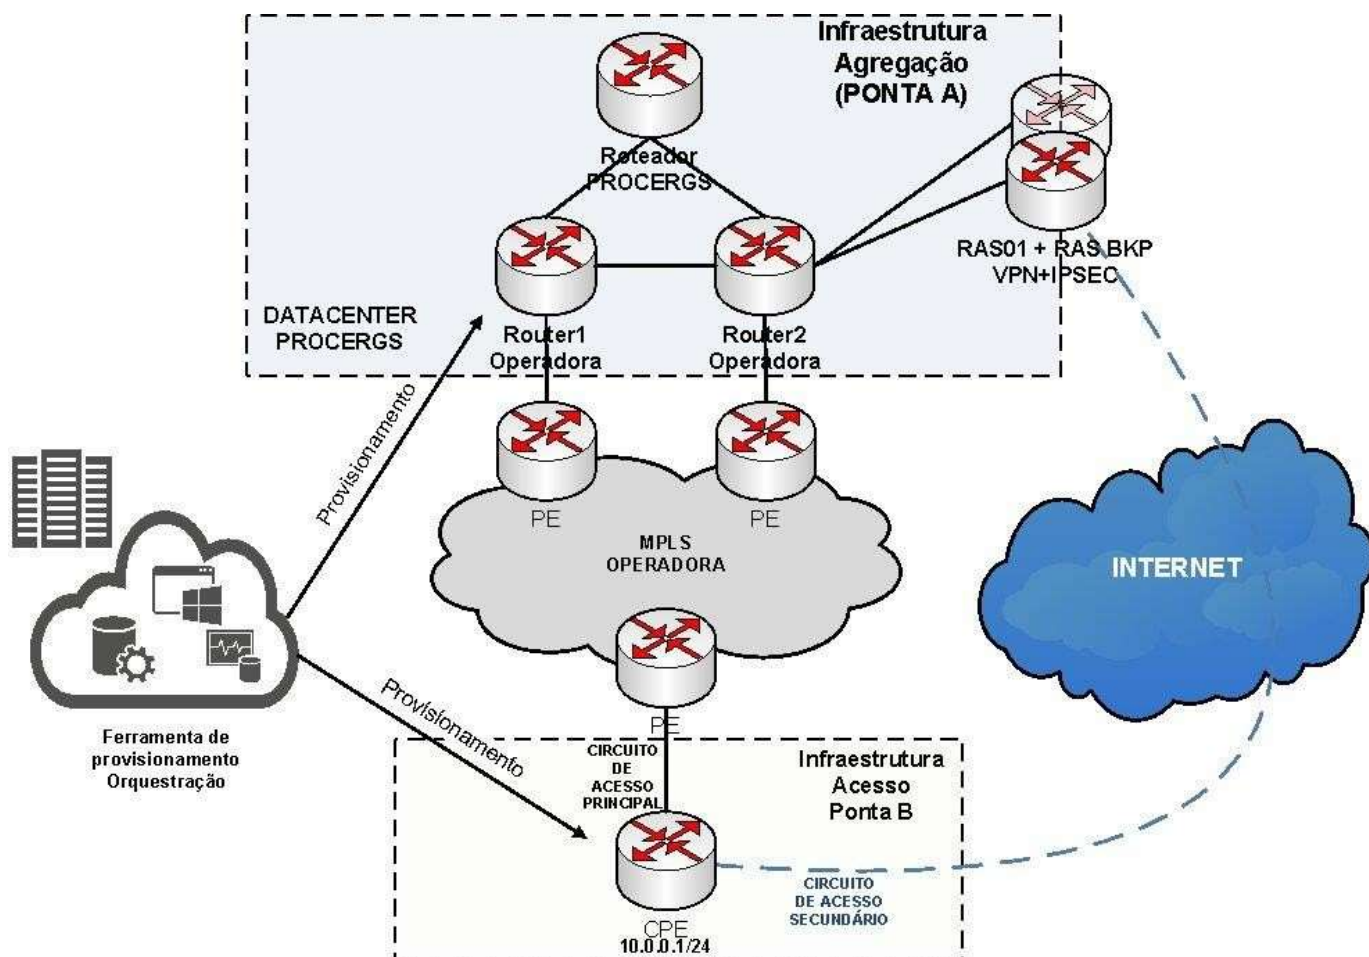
Infraestrutura Agregação (PONTA A)

Roteador PROCERGS

RAS01 + RAS BKP VPN+IPSEC

DATACENTER PROCERGS

Router1 Operadora

Router2 Operadora

Provisionamento

PE

PE

MPLS OPERADORA

INTERNET

PE

Ferramenta de provisionamento Orquestração

Provisionamento

CIRCUITO DE ACESSO PRINCIPAL

Infraestrutura Acesso Ponta B

CIRCUITO DE ACESSO SECUNDÁRIO

CPE
10.0.0.1/24